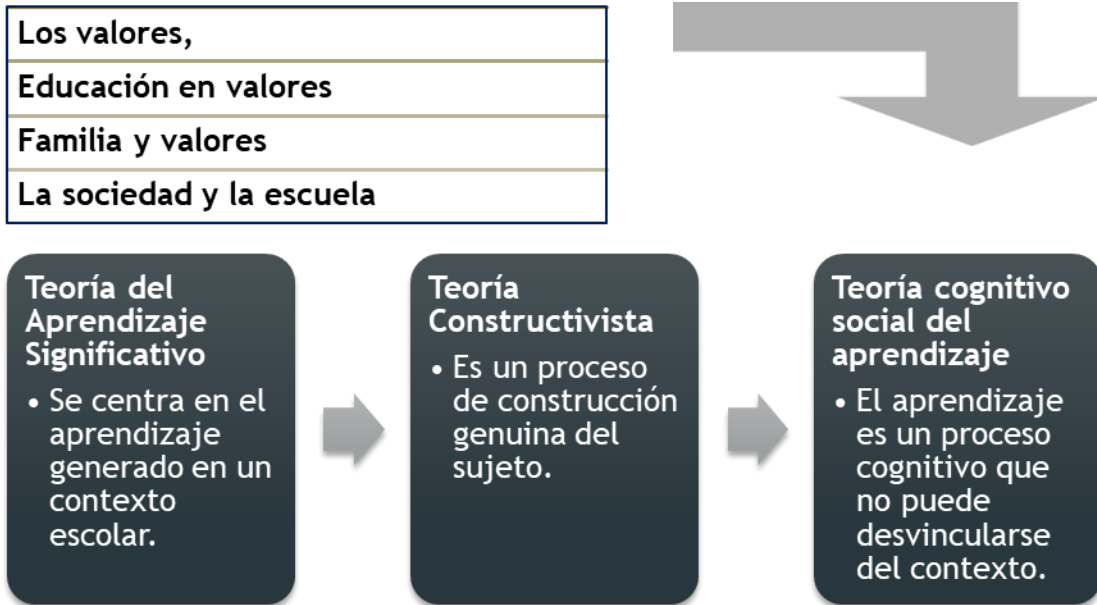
Los valores,

Educación en valores

Familia y valores

La sociedad y la escuela

Teoría del Aprendizaje Significativo

• Se centra en el aprendizaje generado en un contexto escolar.

Teoría Constructivista

• Es un proceso de construcción genuina del sujeto.

Teoría cognitivo social del aprendizaje

• El aprendizaje es un proceso cognitivo que no puede desvincularse del contexto.